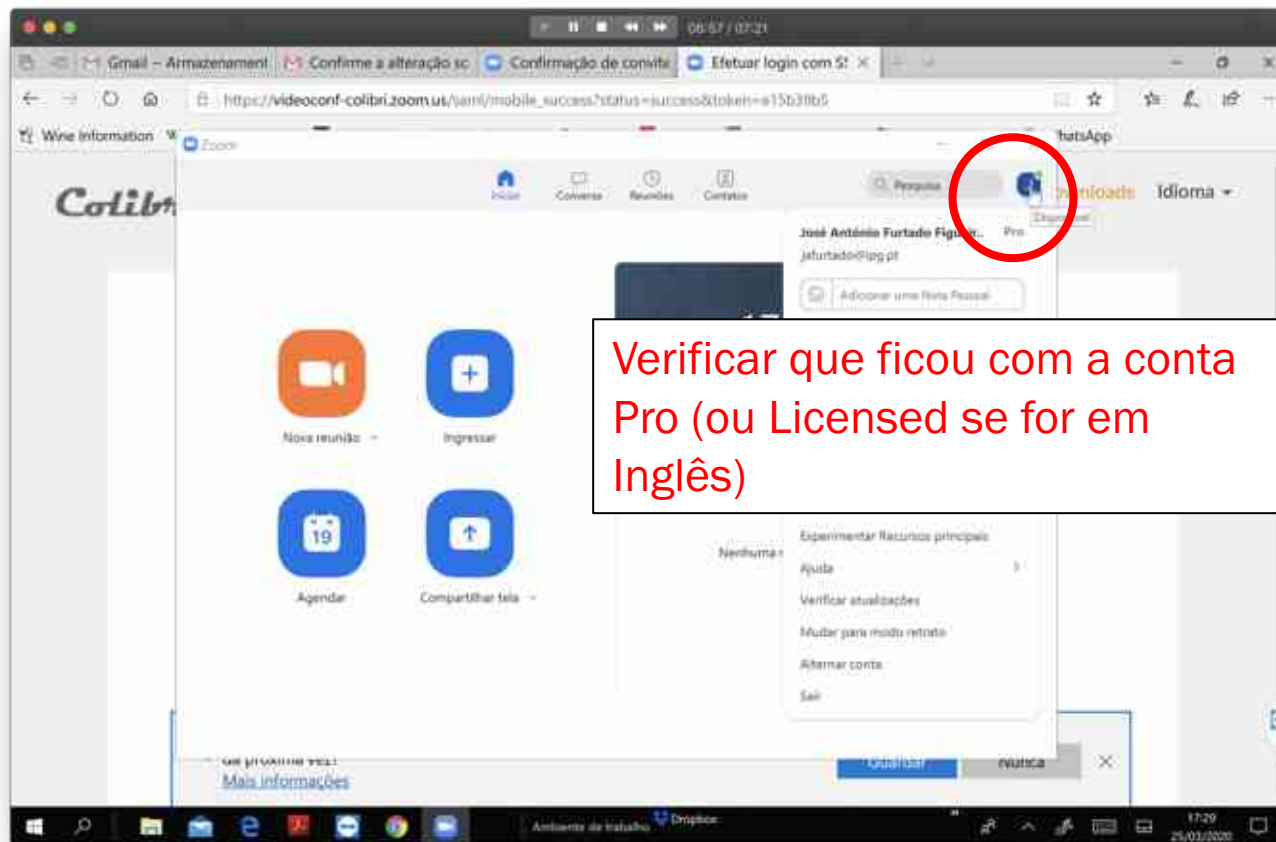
06:57 / 07:21

Gmail – Armazenament | Confirme a alteração sc | Confirmação de convite | Efetuar login com S! ×

https://videoconf-colibri.zoom.us/saml/mobile_success?status=success&token=a15b39b5

Wine Information

hatsApp

Zoom

Colib

Início | Conversa | Reuniões | Contatos

Pesquisa

nloads | Idioma

Disponível

José Antônio Furtado Figue... Pro
jafurtado@ipg.pt

Adicionar uma Nota Pessoal

Verificar que ficou com a conta Pro (ou Licensed se for em Inglês)

Nova reunião | Ingressar

Agendar | Compartilhar tela

19

Nenhuma

Experimentar Recursos principais
Ajuda
Verificar atualizações
Mudar para modo retrato
Alternar conta
Sair

da próxima vez!
Mais informações

Guardar | Nunca

Ambiente de trabalho | Dropbox

17:29
25/01/2020